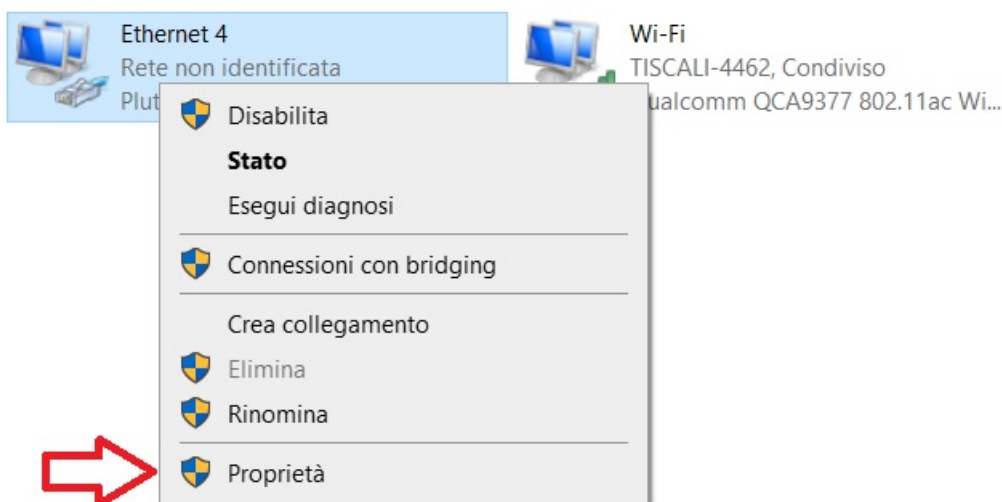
Ethernet 4
Rete non identificata
Plut

Wi-Fi
TISCALI-4462, Condiviso
ualcomm QCA9377 802.11ac Wi...

Disabilita
Stato
Esegui diagnosi
Connessioni con bridging
Crea collegamento
Elimina
Rinomina
Proprietà